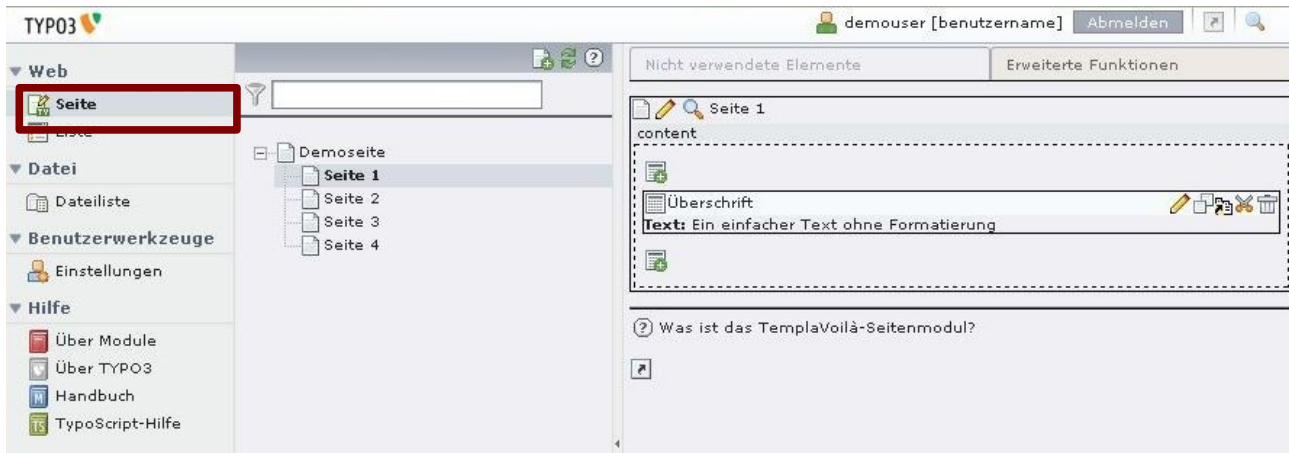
TYPO3

demouser [benutzername] Abmelden

Web
Seite
Liste
Datei
Dateiliste
Benutzerwerkzeuge
Einstellungen
Hilfe
Über Module
Über TYPO3
Handbuch
TypoScript-Hilfe

Demoseite
Seite 1
Seite 2
Seite 3
Seite 4

Nicht verwendete Elemente
Erweiterte Funktionen

Seite 1
content

Überschrift
Text: Ein einfacher Text ohne Formatierung

Was ist das TemplaVoilà-Seitenmodul?